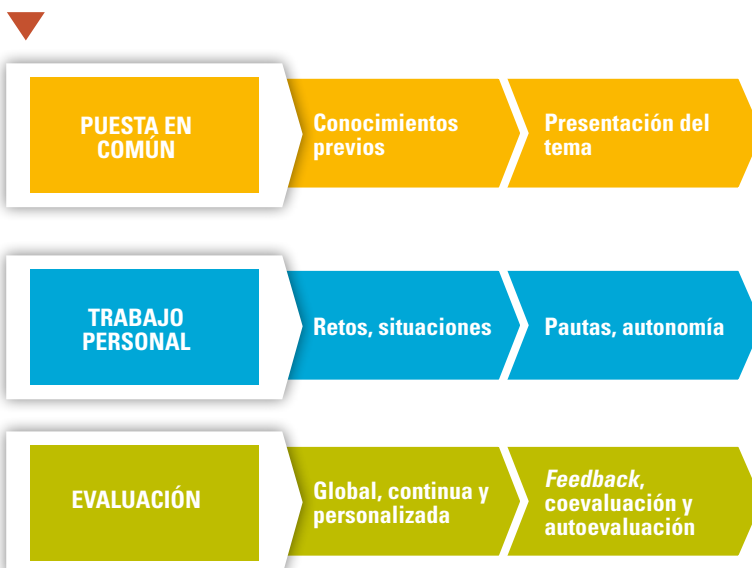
PUESTA EN COMÚN

Conocimientos previos

Presentación del tema

TRABAJO PERSONAL

Retos, situaciones

Pautas, autonomía

EVALUACIÓN

Global, continua y personalizada

*Feedback*, coevaluación y autoevaluación